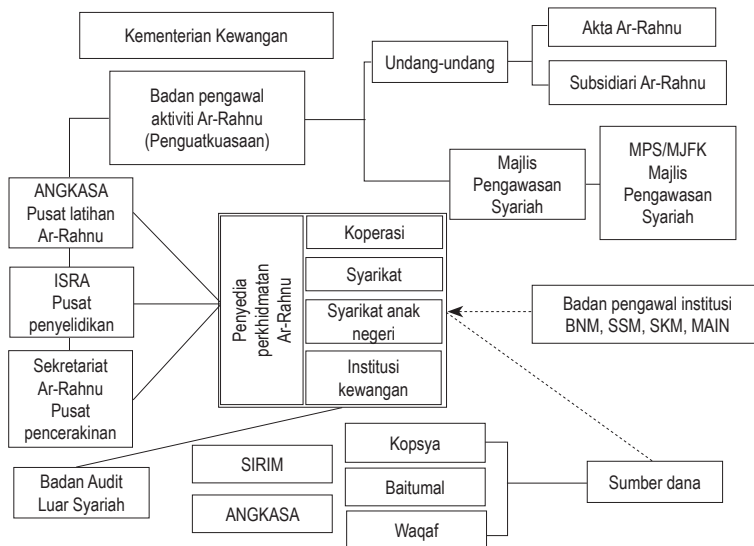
Kementerian Kewangan

Badan pengawal aktiviti Ar-Rahnu (Penguatkuasaan)

Undang-undang

Akta Ar-Rahnu

Subsidiari Ar-Rahnu

Majlis Pengawasan Syariah

MPS/MJFK Majlis Pengawasan Syariah

ANGKASA Pusat latihan Ar-Rahnu

ISRA Pusat penyelidikan

Sekretariat Ar-Rahnu Pusat pencerakinan

Penyedia perkhidmatan Ar-Rahnu

Koperasi

Syarikat

Syarikat anak negeri

Institusi kewangan

Badan pengawal institusi BNM, SSM, SKM, MAIN

Badan Audit Luar Syariah

SIRIM

ANGKASA

Kopsya

Baitumal

Waqaf

Sumber dana